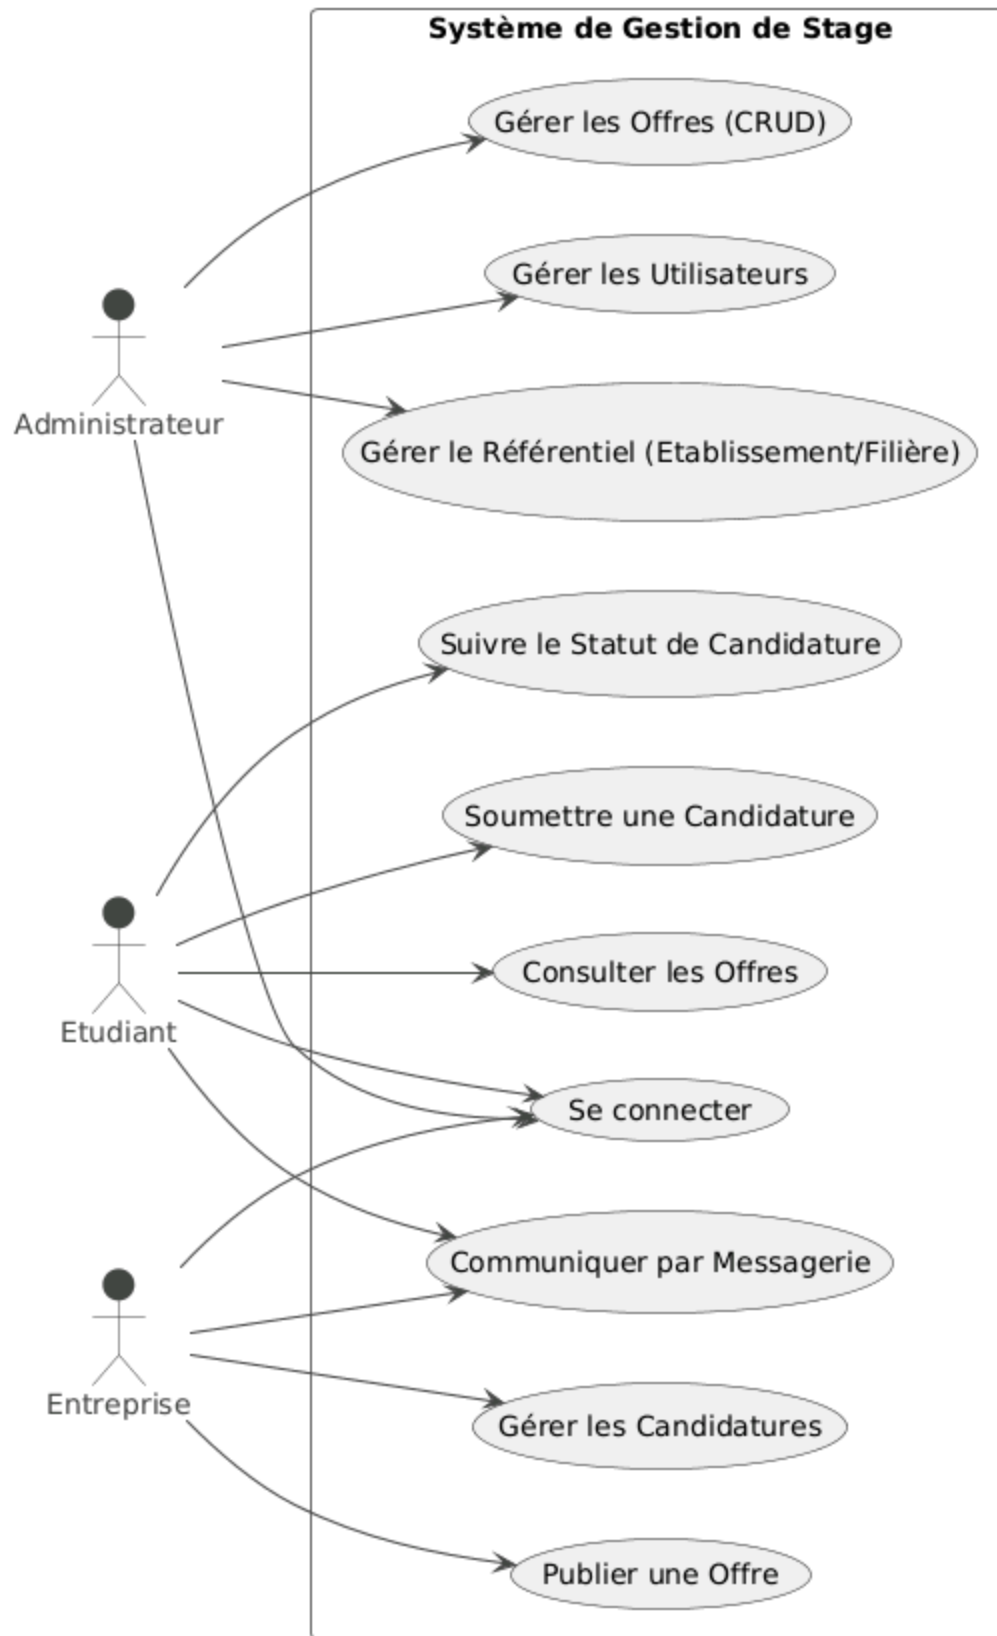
Système de Gestion de Stage

Gérer les Offres (CRUD)

Gérer les Utilisateurs

Administrateur

Gérer le Référentiel (Etablissement/Filière)

Suivre le Statut de Candidature

Soumettre une Candidature

Consulter les Offres

Etudiant

Se connecter

Communiquer par Messagerie

Entreprise

Gérer les Candidatures

Publier une Offre